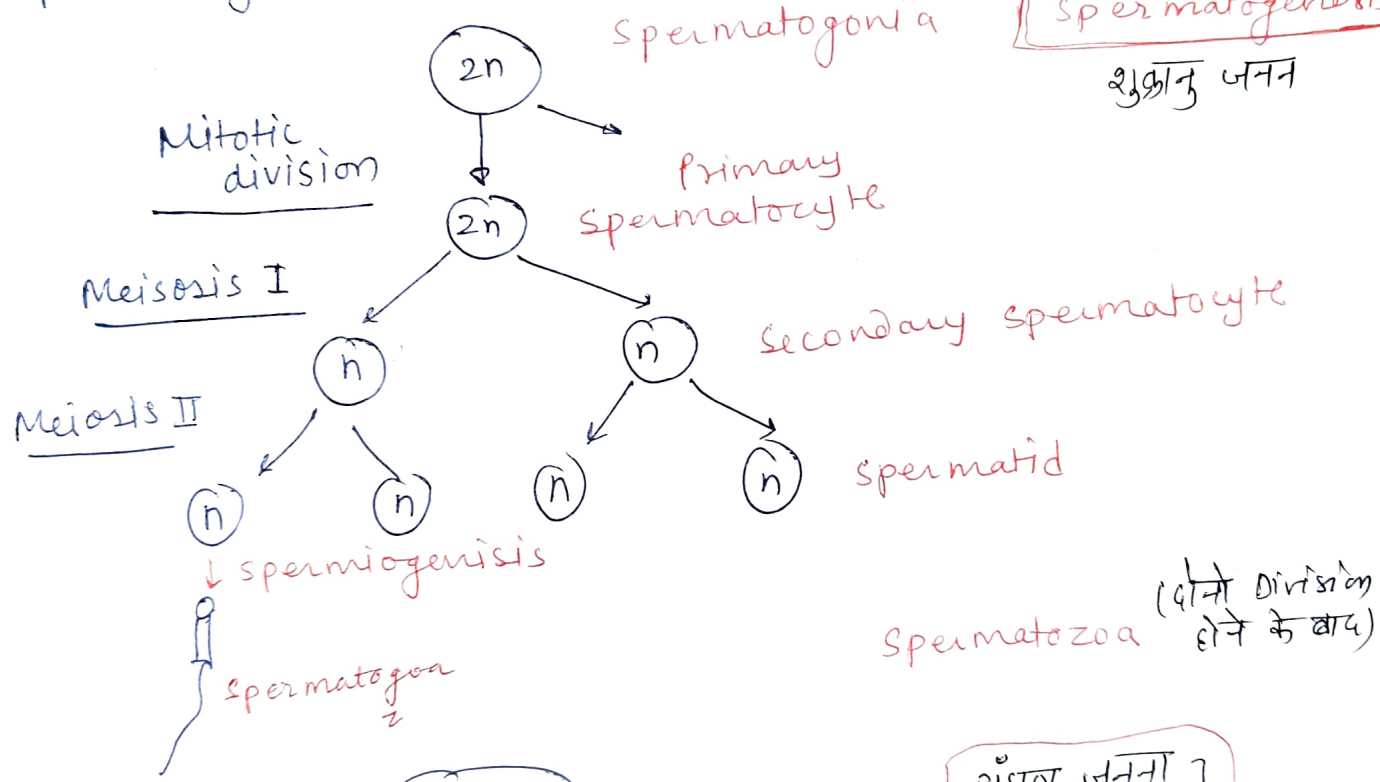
Spermatogonia

Spermatogenesis

शुक्रानु जनन

2n

Mitotic division

Primary Spermatocyte

2n

Meiosis I

Secondary spermatocyte

n

n

Meiosis II

n

n

n

n

spermatid

spermiogenisis

(दोनो Division होने के बाद)

Spermatozoa

spermatogoa

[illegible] जनना ]